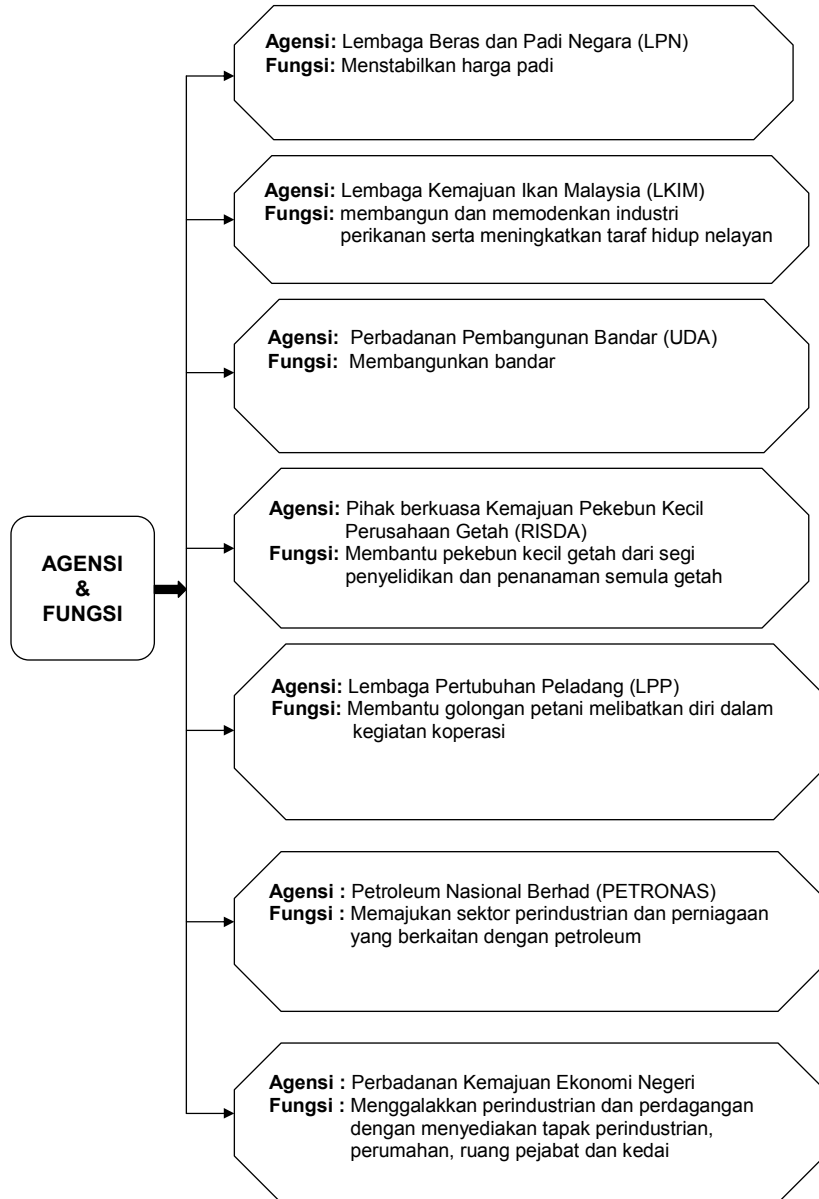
AGENSI & FUNGSI

**Agensi:** Lembaga Beras dan Padi Negara (LPN)
**Fungsi:** Menstabilkan harga padi

**Agensi:** Lembaga Kemajuan Ikan Malaysia (LKIM)
**Fungsi:** membangun dan memodenkan industri perikanan serta meningkatkan taraf hidup nelayan

**Agensi:** Perbadanan Pembangunan Bandar (UDA)
**Fungsi:** Membangunkan bandar

**Agensi:** Pihak berkuasa Kemajuan Pekebun Kecil Perusahaan Getah (RISDA)
**Fungsi:** Membantu pekebun kecil getah dari segi penyelidikan dan penanaman semula getah

**Agensi:** Lembaga Pertubuhan Peladang (LPP)
**Fungsi:** Membantu golongan petani melibatkan diri dalam kegiatan koperasi

**Agensi :** Petroleum Nasional Berhad (PETRONAS)
**Fungsi :** Memajukan sektor perindustrian dan perniagaan yang berkaitan dengan petroleum

**Agensi :** Perbadanan Kemajuan Ekonomi Negeri
**Fungsi :** Menggalakkan perindustrian dan perdagangan dengan menyediakan tapak perindustrian, perumahan, ruang pejabat dan kedai